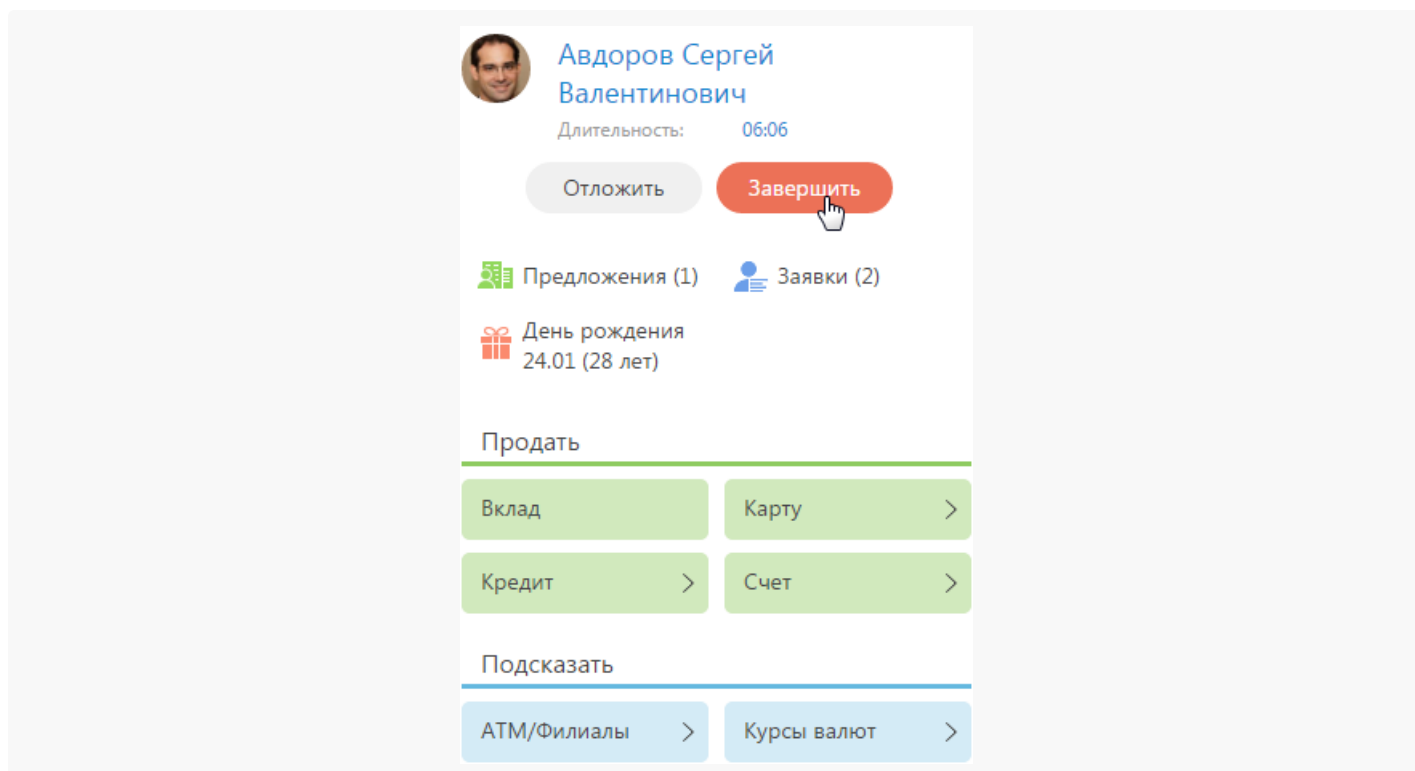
Авдоров Сергей Валентинович

Длительность: 06:06

Отложить

Завершить

Предложения (1)

Заявки (2)

День рождения
24.01 (28 лет)

Продать

Вклад

Карту >

Кредит >

Счет >

Подсказать

АТМ/Филиалы >

Курсы валют >